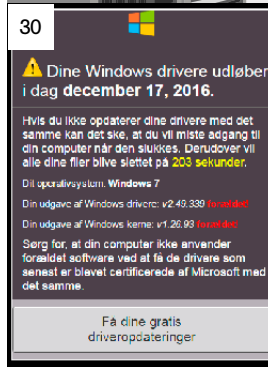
30

Dine Windows drivere udløber i dag december 17, 2016.

Hvis du ikke opdaterer dine drivere med det samme kan det ske, at du vil miste adgang til din computer når den slukkes. Derudover vil alle dine filer blive slettet på 203 sekunder.

Dit operativsystem: Windows 7

Din udgave af Windows drivere: v2.49.339 forældet

Din udgave af Windows kerne: v1.26.93 forældet

Sørg for, at din computer ikke anvender forældet software ved at få de drivere som senest er blevet certificerede af Microsoft med det samme.

Få dine gratis driveropdateringer